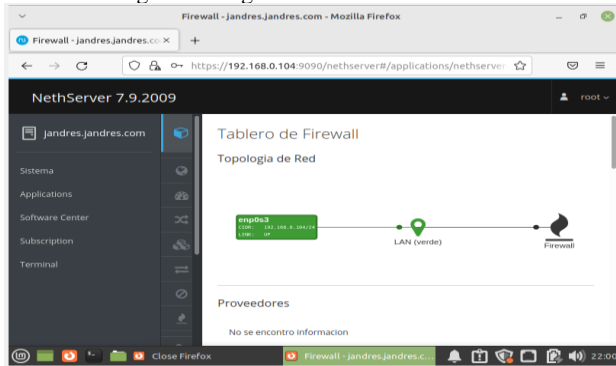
Firewall - jandres.jandres.com - Mozilla Firefox

Firewall - jandres.jandres.co ×

+

https://192.168.0.104:9090/nethserver#/applications/nethserver

NethServer 7.9.2009

root

jandres.jandres.com

Sistema

Applications

Software Center

Subscription

Terminal

Tablero de Firewall

Topologia de Red

enp0s3

CIDR: 192.168.0.104/24

LINK: UP

LAN (verde)

Firewall

Proveedores

No se encontro informacion

Close Firefox

Firewall - jandres.jandres.c...

22:00